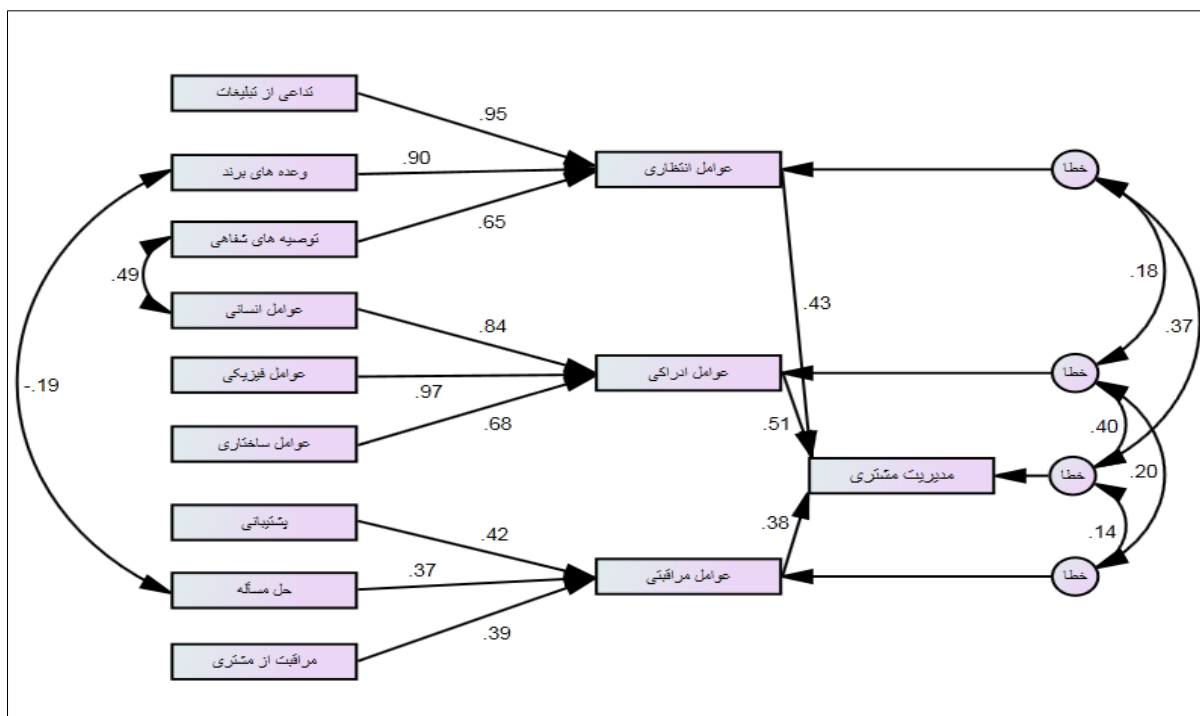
تداعی از تبلیغات
.95
وعده های برند
.90
توصیه های شفاهی
.65
عوامل انتظاری
خطا
.49
عوامل انسانی
.84
.18
.43
.37
-.19
عوامل فیزیکی
.97
عوامل ادراکی
خطا
عوامل ساختاری
.68
.51
.40
مدیریت مشتری
خطا
.20
پشتیبانی
.42
.38
.14
حل مسأله
.37
عوامل مراقبتی
خطا
.39
مراقبت از مشتری